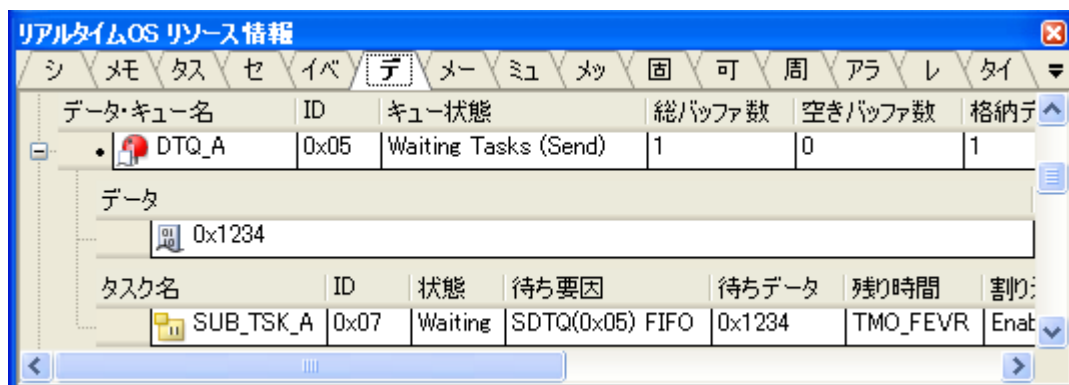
リアルタイムOS リソース情報

シ | メモ | タス | セ | イベ | デ | メー | ミュ | メッ | 固 | 可 | 周 | アラ | レ | タイ

| データ・キュー名 | ID | キュー状態 | 総バッファ数 | 空きバッファ数 | 格納デ |
|---|---|---|---|---|---|
| DTQ_A | 0x05 | Waiting Tasks (Send) | 1 | 0 | 1 |

データ

0x1234

| タスク名 | ID | 状態 | 待ち要因 | 待ちデータ | 残り時間 | 割り |
|---|---|---|---|---|---|---|
| SUB_TSK_A | 0x07 | Waiting | SDTQ(0x05) FIFO | 0x1234 | TMO_FEVR | Enat |